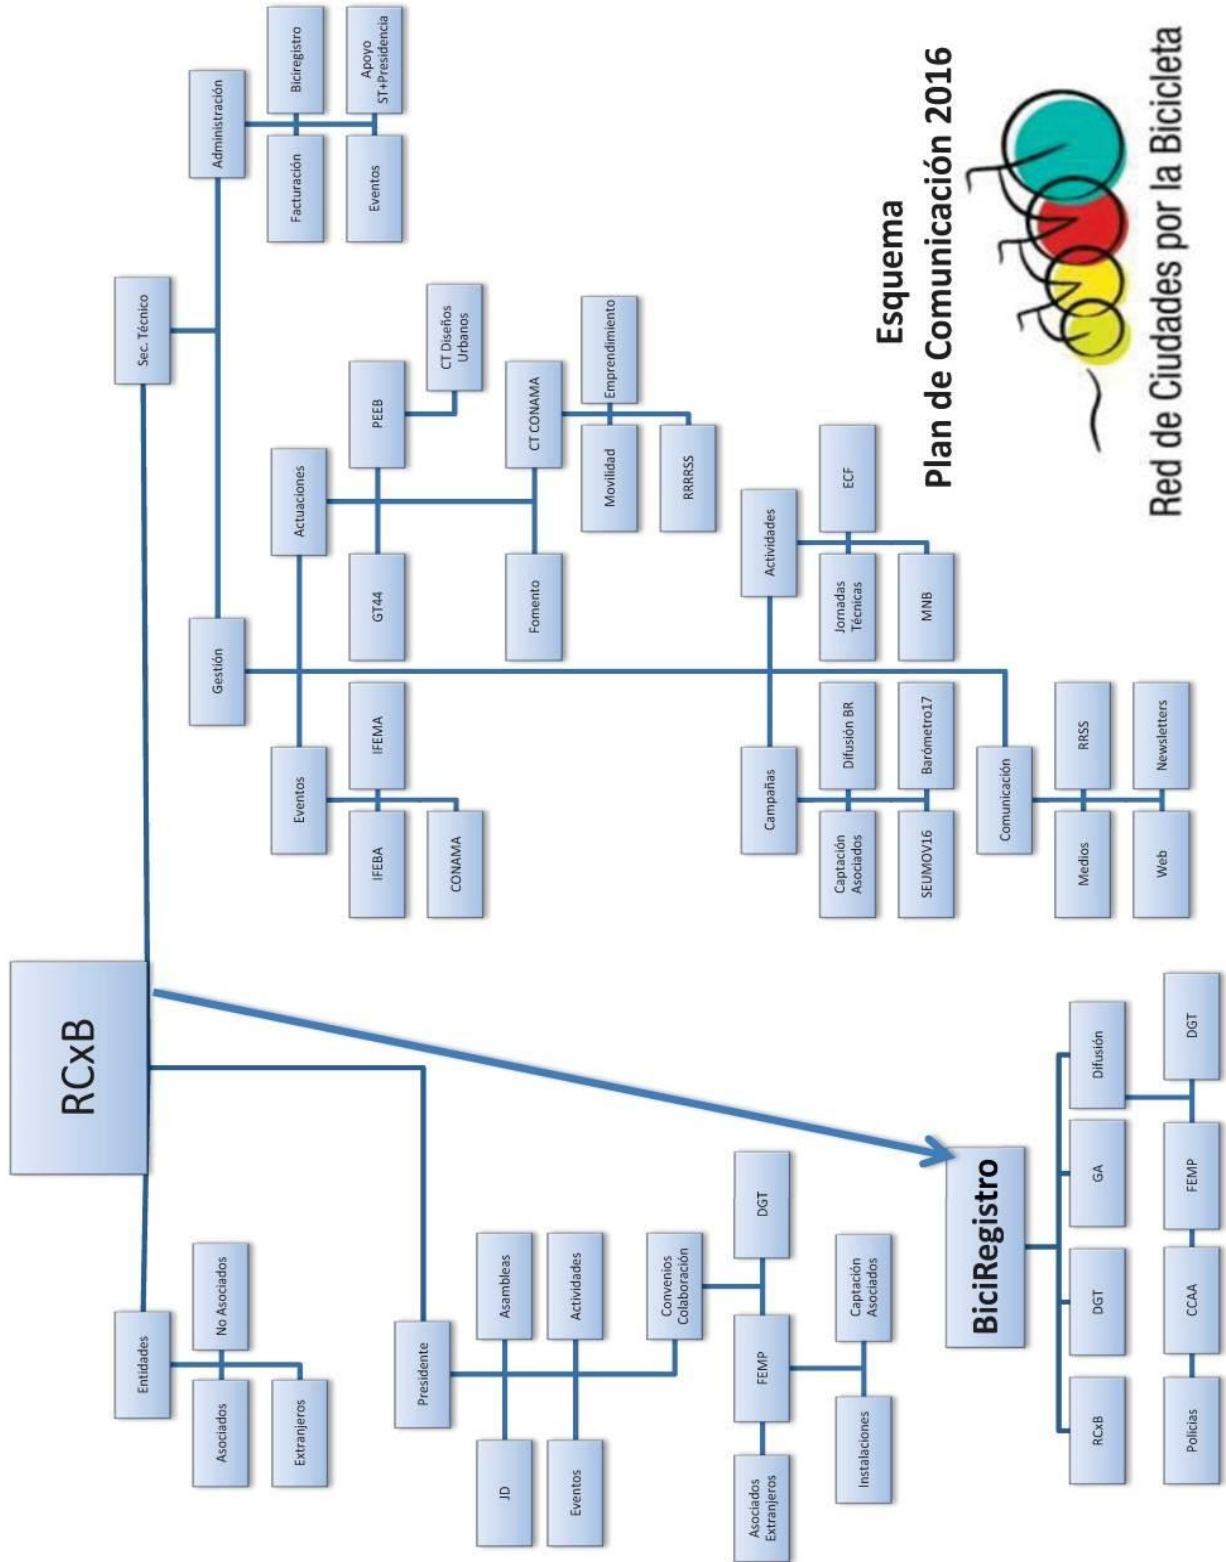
Esquema
Plan de Comunicación 2016

Red de Ciudades por la Bicicleta

RCxB

Sec. Técnico

Administración

Facturación

Bicíregistro

Eventos

Apoyo ST+Presidencia

Gestión

Actuaciones

GT44

PEEB

CT Diseños Urbanos

Fomento

CT CONAMA

Movilidad

Emprendimiento

RRRSS

Actividades

Jornadas Técnicas

ECF

MNB

Eventos

IFEMA

IFEBA

CONAMA

Campañas

Difusión BR

Captación Asociados

Barómetro17

SEUMOV16

Comunicación

RRSS

Medios

Newsletters

Web

Entidades

No Asociados

Asociados

Extranjeros

Presidente

Asambleas

JD

Actividades

Eventos

Convenios Colaboración

DGT

FEMP

Asociados Extranjeros

Captación Asociados

Instalaciones

BiciRegistro

RCxB

DGT

GA

Difusión

Policías

CCAA

FEMP

DGT